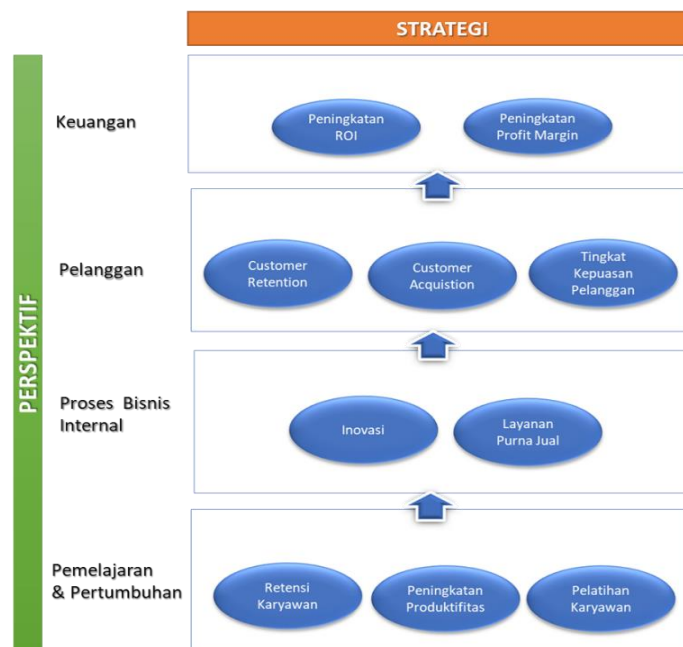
STRATEGI

PERSPEKTIF

Keuangan

Peningkatan ROI

Peningkatan Profit Margin

Pelanggan

Customer Retention

Customer Acquistion

Tingkat Kepuasan Pelanggan

Proses Bisnis Internal

Inovasi

Layanan Purna Jual

Pemelajaran & Pertumbuhan

Retensi Karyawan

Peningkatan Produktifitas

Pelatihan Karyawan